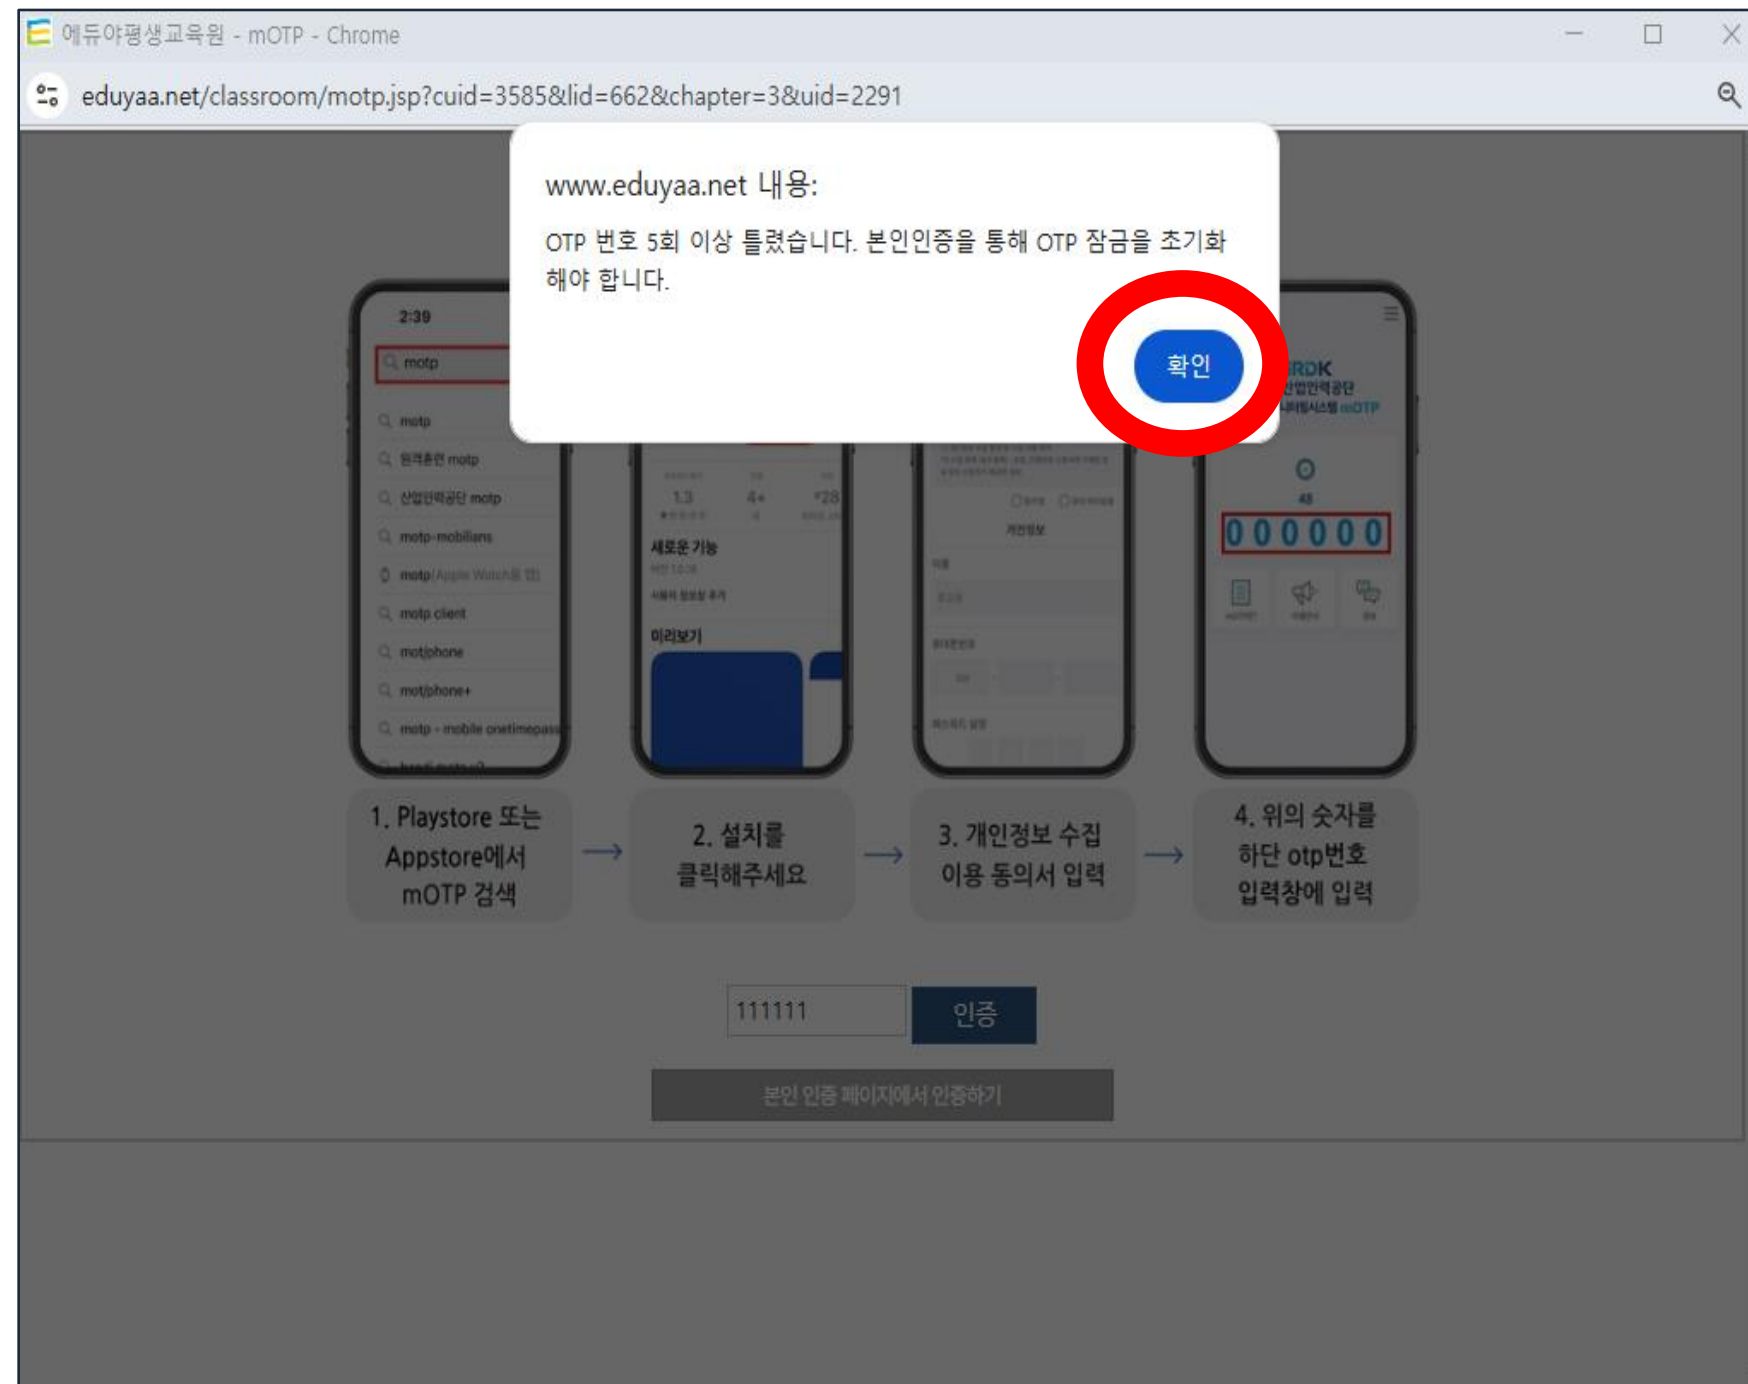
에듀야평생교육원 - mOTP - Chrome

eduyaa.net/classroom/motp.jsp?cuid=3585&lid=662&chapter=3&uid=2291

www.eduyaa.net 내용:

OTP 번호 5회 이상 틀렸습니다. 본인인증을 통해 OTP 잠금을 초기화 해야 합니다.

확인

2:39

motp

motp

원격훈련 motp

산업인력공단 motp

motp-mobilians

motp/Apple Watch용 앱

motp client

motpphone

motpphone+

motp - mobile onetimepass

1.3

4+

28

새로운 기능

미리보기

개인정보

HRDK

한국산업인력공단

원격훈련시스템 mOTP

48

000000

1. Playstore 또는 Appstore에서 mOTP 검색

2. 설치를 클릭해주세요

3. 개인정보 수집 이용 동의서 입력

4. 위의 숫자를 하단 otp번호 입력창에 입력

111111

인증

본인 인증 페이지에서 인증하기